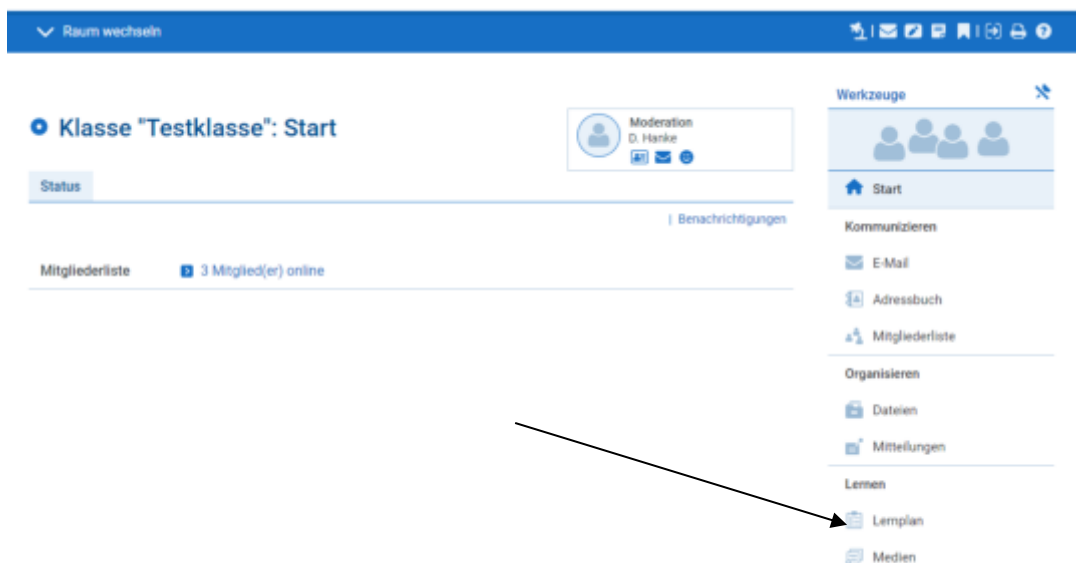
Raum wechseln

Klasse "Testklasse": Start

Moderation
D. Hanke

Status

| Benachrichtigungen

Mitgliederliste 3 Mitglied(er) online

Werkzeuge

Start

Kommunizieren

E-Mail

Adressbuch

Mitgliederliste

Organisieren

Dateien

Mitteilungen

Lernen

Lernplan

Medien